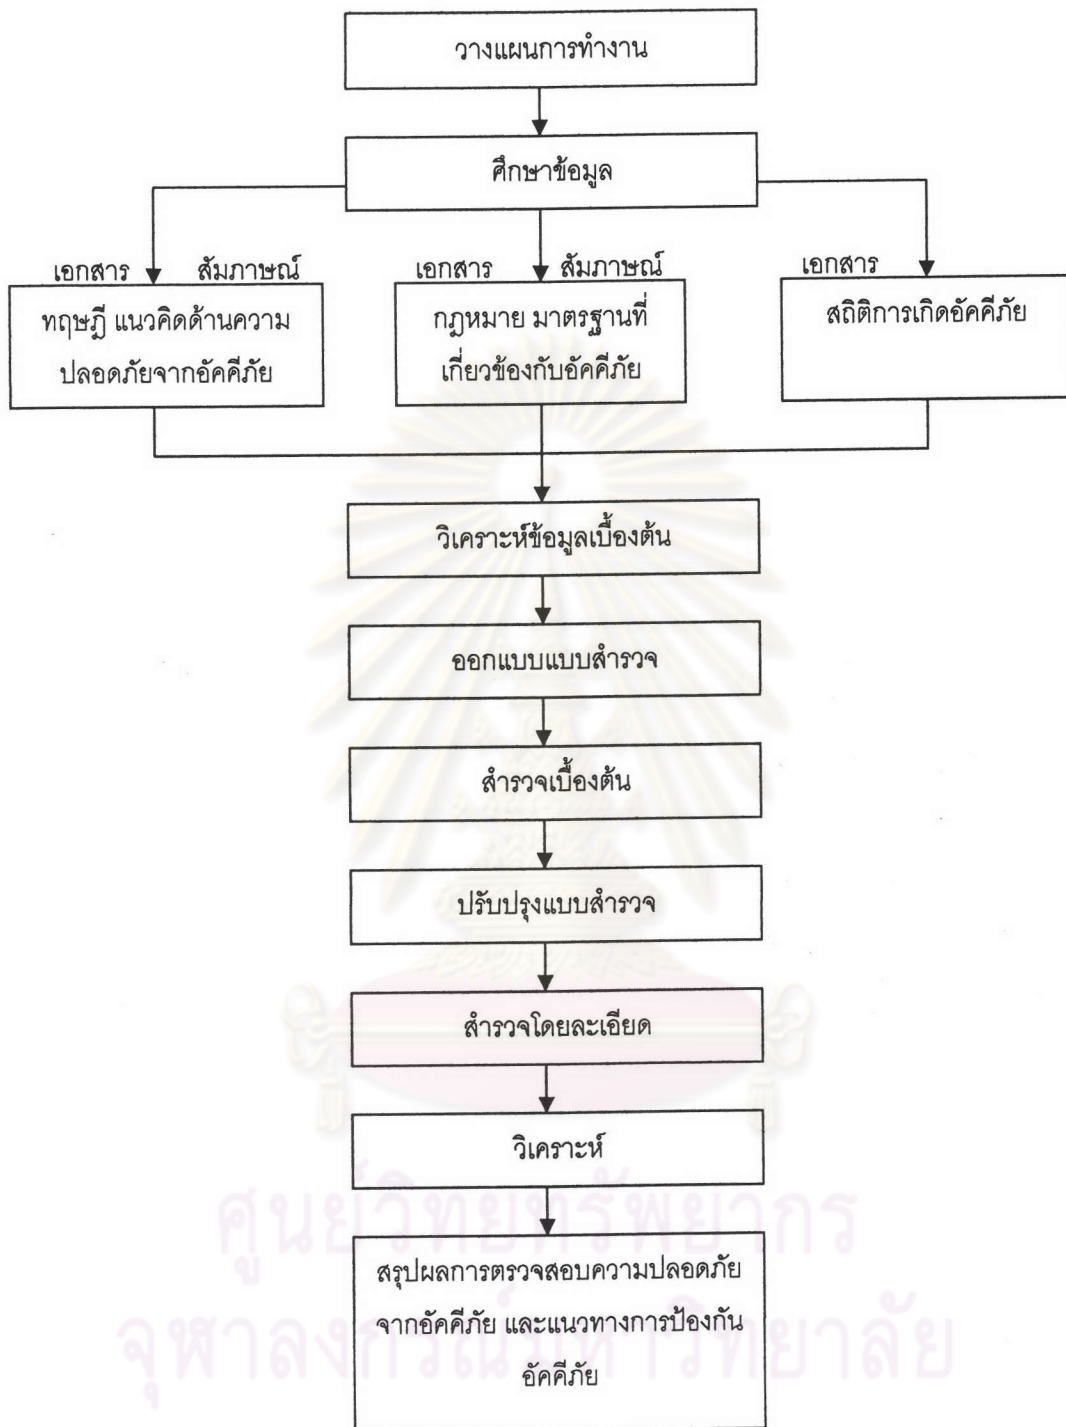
วางแผนการทำงาน

ศึกษาข้อมูล

เอกสาร สัมภาษณ์

ทฤษฎี แนวคิดด้านความปลอดภัยจากอัคคีภัย

เอกสาร สัมภาษณ์

กฎหมาย มาตรฐานที่เกี่ยวข้องกับอัคคีภัย

เอกสาร

สถิติการเกิดอัคคีภัย

วิเคราะห์ข้อมูลเบื้องต้น

ออกแบบแบบสำรวจ

สำรวจเบื้องต้น

ปรับปรุงแบบสำรวจ

สำรวจโดยละเอียด

วิเคราะห์

สรุปผลการตรวจสอบความปลอดภัยจากอัคคีภัย และแนวทางการป้องกันอัคคีภัย

ศูนย์วิทยทรัพยากร
จุฬาลงกรณ์มหาวิทยาลัย